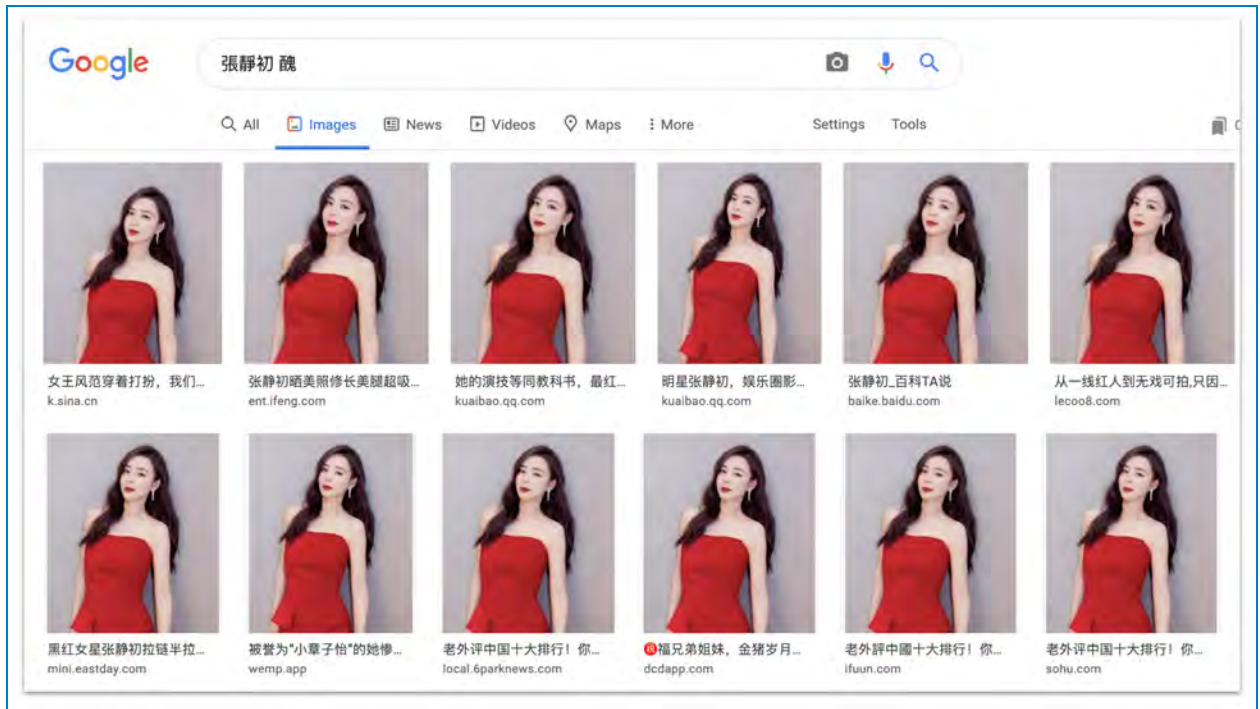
Google

張靜初 醜

All Images News Videos Maps More Settings Tools

女王风范穿着打扮，我们...
k.sina.cn

张静初晒美照修长美腿超吸...
ent.ifeng.com

她的演技等同教科书，最红...
kuaibao.qq.com

明星张静初，娱乐圈影...
kuaibao.qq.com

张静初_百科TA说
baike.baidu.com

从一线红人到无戏可拍,只因...
lecoo8.com

黑红女星张静初拉链半拉...
mini.eastday.com

被誉为"小章子怡"的她惨...
wemp.app

老外评中国十大排行！你...
local.6parknews.com

福兄弟姐妹，金猪岁月...
dcdapp.com

老外評中國十大排行！你...
ifuun.com

老外评中国十大排行！你...
sohu.com